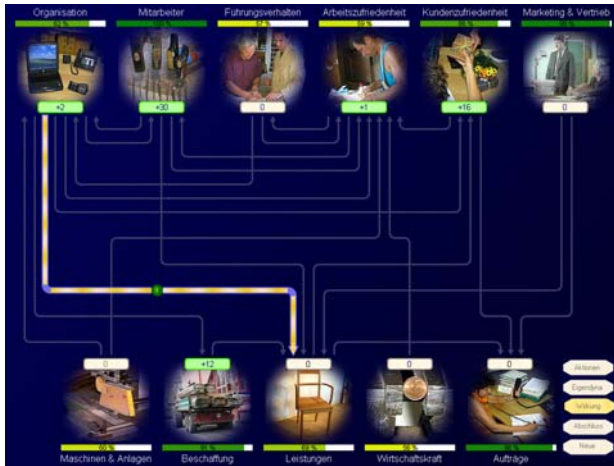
Organisation
Mitarbeiter
Führungsverhalten
Arbeitszufriedenheit
Kundenzufriedenheit
Marketing & Vertrieb

+2
+30
0
+1
+16
0

1

0
+12
0
0
0

Maschinen & Anlagen
Beschaffung
Leistungen
Wirtschaftskraft
Aufträge

Aktionen
Ereignisse
Wirkung
Abschluss
Neue